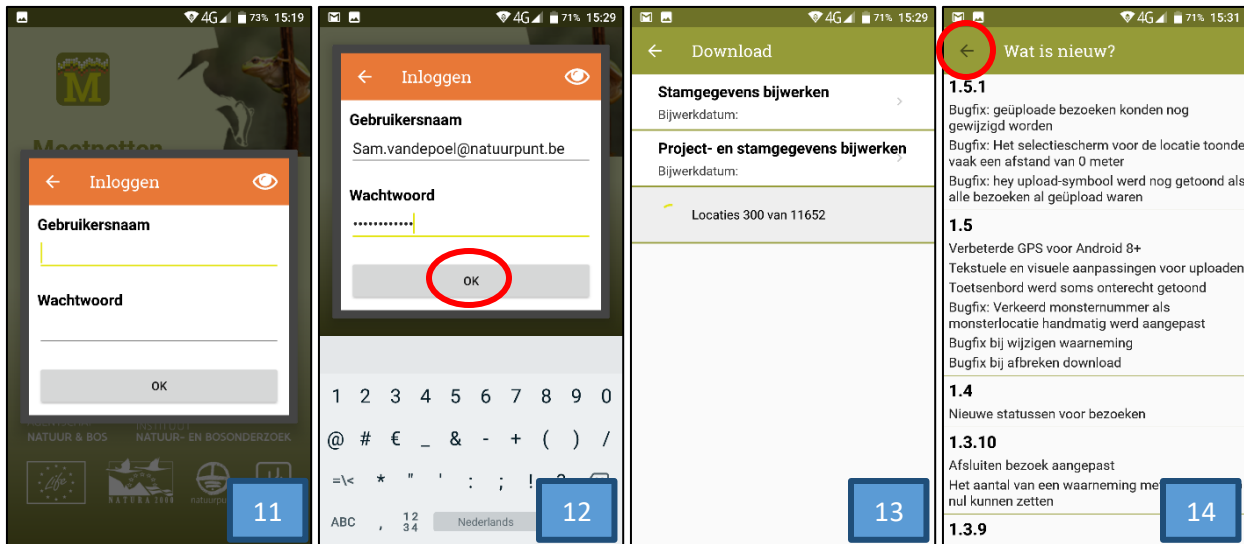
4G 73% 15:19

M

Meetnetten

← Inloggen

Gebruikersnaam

Wachtwoord

OK

NATUUR & BOS

INSTITUUT NATUUR- EN BOSONDERZOEK

NATURA 2000

natuurpunt

11

4G 71% 15:29

← Inloggen

Gebruikersnaam

Sam.vandepoel@natuurpunt.be

Wachtwoord

••••••••••••

OK

1 2 3 4 5 6 7 8 9 0

@ # € _ & - + ( ) /

=\< * " ' : ; ! ?

ABC , $\frac{12}{34}$ Nederlands

12

4G 71% 15:29

← Download

Stamgegevens bijwerken
Bijwerkdatum:

Project- en stamgegevens bijwerken
Bijwerkdatum:

Locaties 300 van 11652

13

4G 71% 15:31

← Wat is nieuw?

1.5.1
Bugfix: geüploade bezoeken konden nog gewijzigd worden
Bugfix: Het selectiescherm voor de locatie toonde vaak een afstand van 0 meter
Bugfix: hey upload-symbool werd nog getoond als alle bezoeken al geüpload waren

1.5
Verbeterde GPS voor Android 8+
Tekstuele en visuele aanpassingen voor uploaden
Toetsenbord werd soms onterecht getoond
Bugfix: Verkeerd monsternummer als monsterlocatie handmatig werd aangepast
Bugfix bij wijzigen waarneming
Bugfix bij afbreken download

1.4
Nieuwe statussen voor bezoeken

1.3.10
Afsluiten bezoek aangepast
Het aantal van een waarneming me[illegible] nul kunnen zetten

1.3.9

14